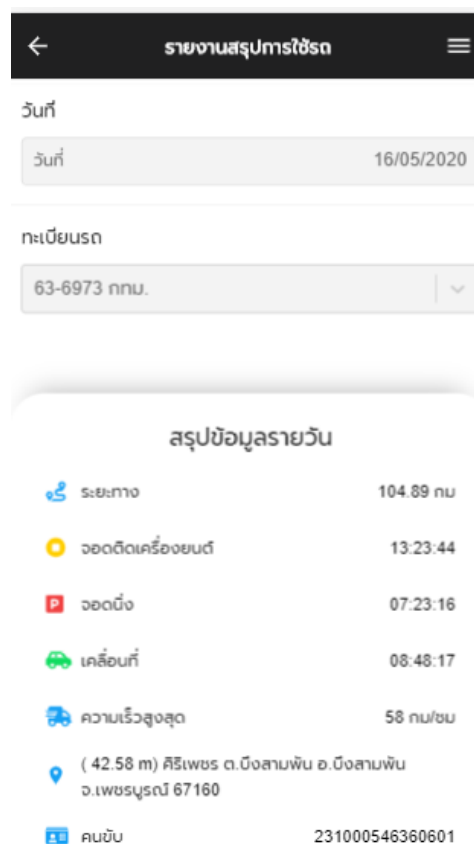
รายงานสรุปการใช้รถ

วันที่

วันที่ 16/05/2020

ทะเบียนรถ

63-6973 กทม.

สรุปข้อมูลรายวัน

ระยะทาง 104.89 กม

จอดติดเครื่องยนต์ 13:23:44

P จอดนิ่ง 07:23:16

เคลื่อนที่ 08:48:17

ความเร็วสูงสุด 58 กม/ชม

( 42.58 m) ศิริเพชร ต.บึงสามพัน อ.บึงสามพัน จ.เพชรบูรณ์ 67160

คนขับ 231000546360601